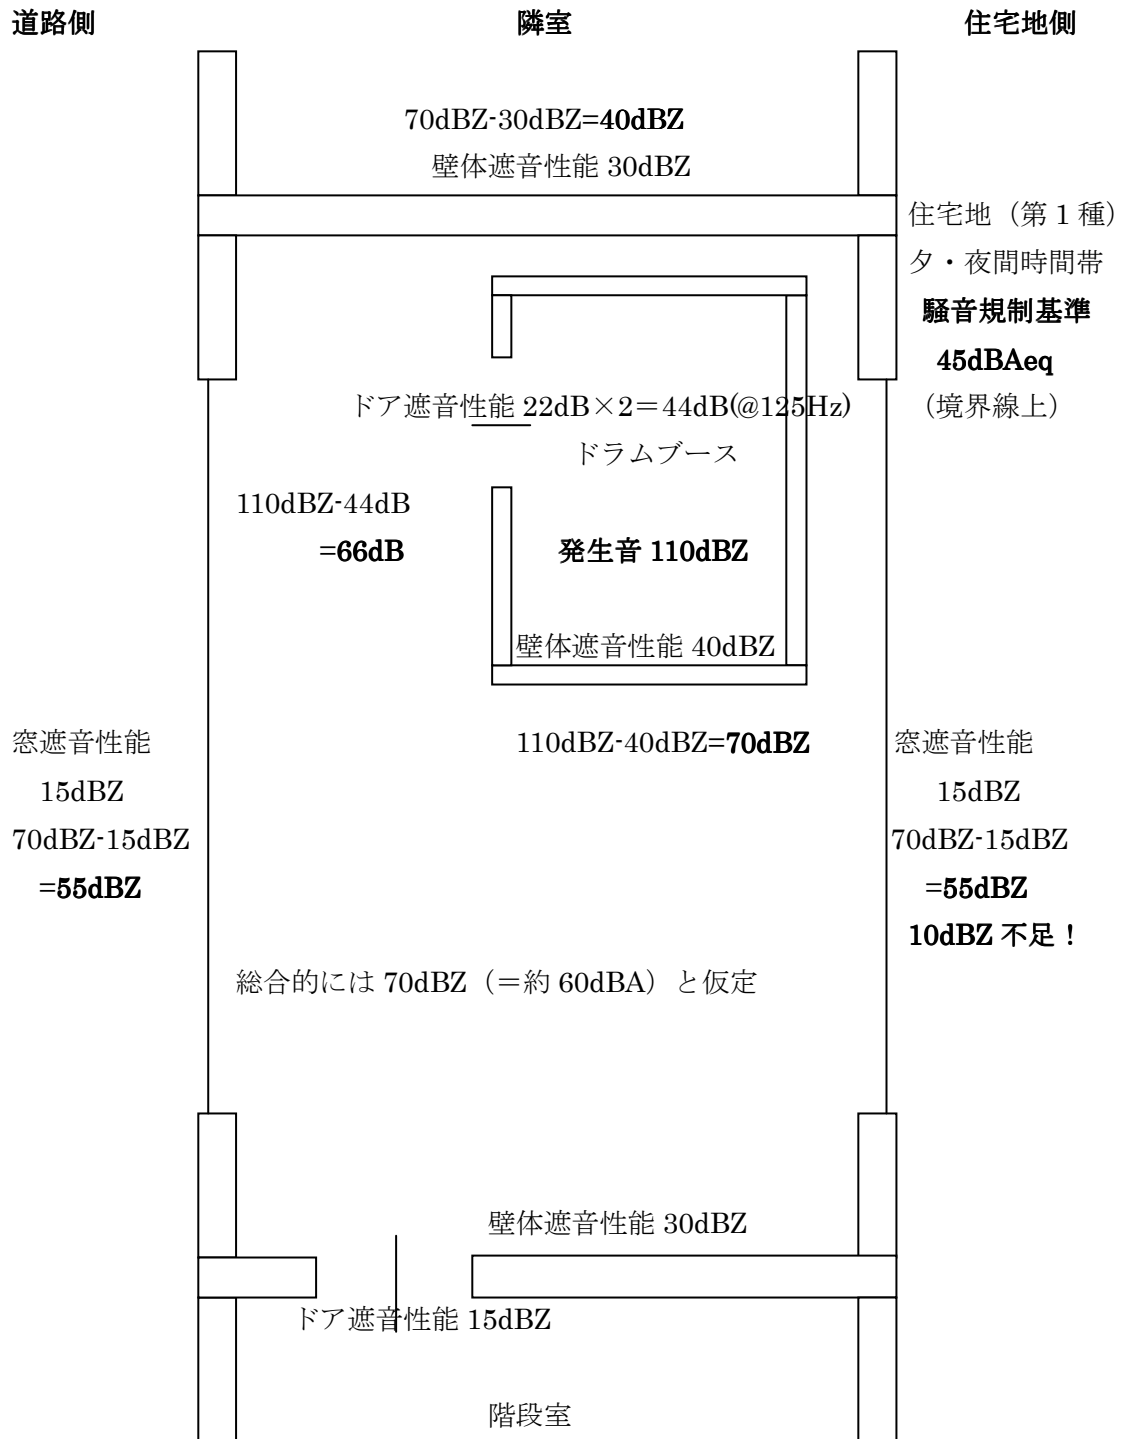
道路側

隣室

住宅地側

70dBZ-30dBZ=40dBZ

壁体遮音性能 30dBZ

住宅地（第 1 種）
夕・夜間時間帯
騒音規制基準
45dBAeq
（境界線上）

ドア遮音性能 22dB×2＝44dB(@125Hz)

ドラムブース

110dBZ-44dB
=66dB

発生音 110dBZ

壁体遮音性能 40dBZ

窓遮音性能
15dBZ
70dBZ-15dBZ
=55dBZ

110dBZ-40dBZ=70dBZ

窓遮音性能
15dBZ
70dBZ-15dBZ
=55dBZ
10dBZ 不足！

総合的には 70dBZ（＝約 60dBA）と仮定

壁体遮音性能 30dBZ

ドア遮音性能 15dBZ

階段室